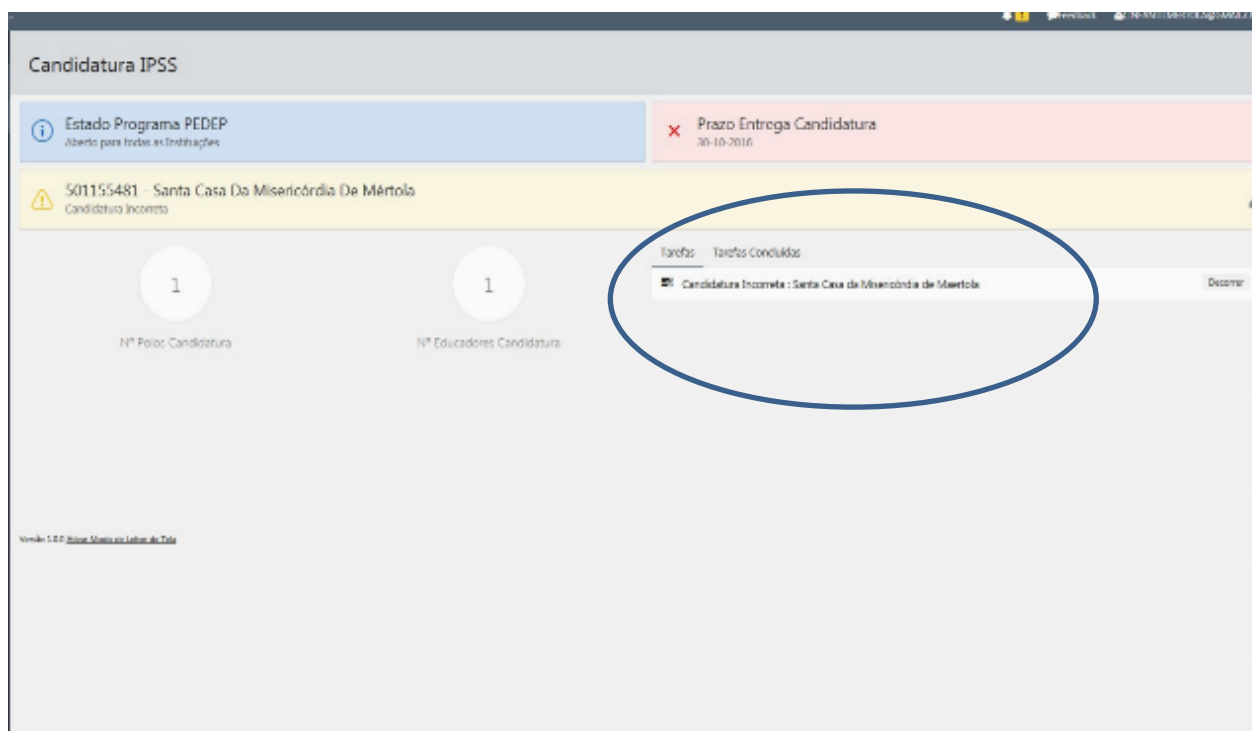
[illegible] Feedback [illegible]

Candidatura IPSS

Estado Programa PEDEP
Aberto para todas as Instituições

Prazo Entrega Candidatura
30-10-2016

501155481 - Santa Casa Da Misericórdia De Mértola
Candidatura Incorreta

1
Nº Polos Candidatura

1
Nº Educadores Candidatura

Tarefas Tarefas Concluídas

Candidatura Incorreta : Santa Casa da Misericórdia de Mertola Decorrer

Versão 1.0.0 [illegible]